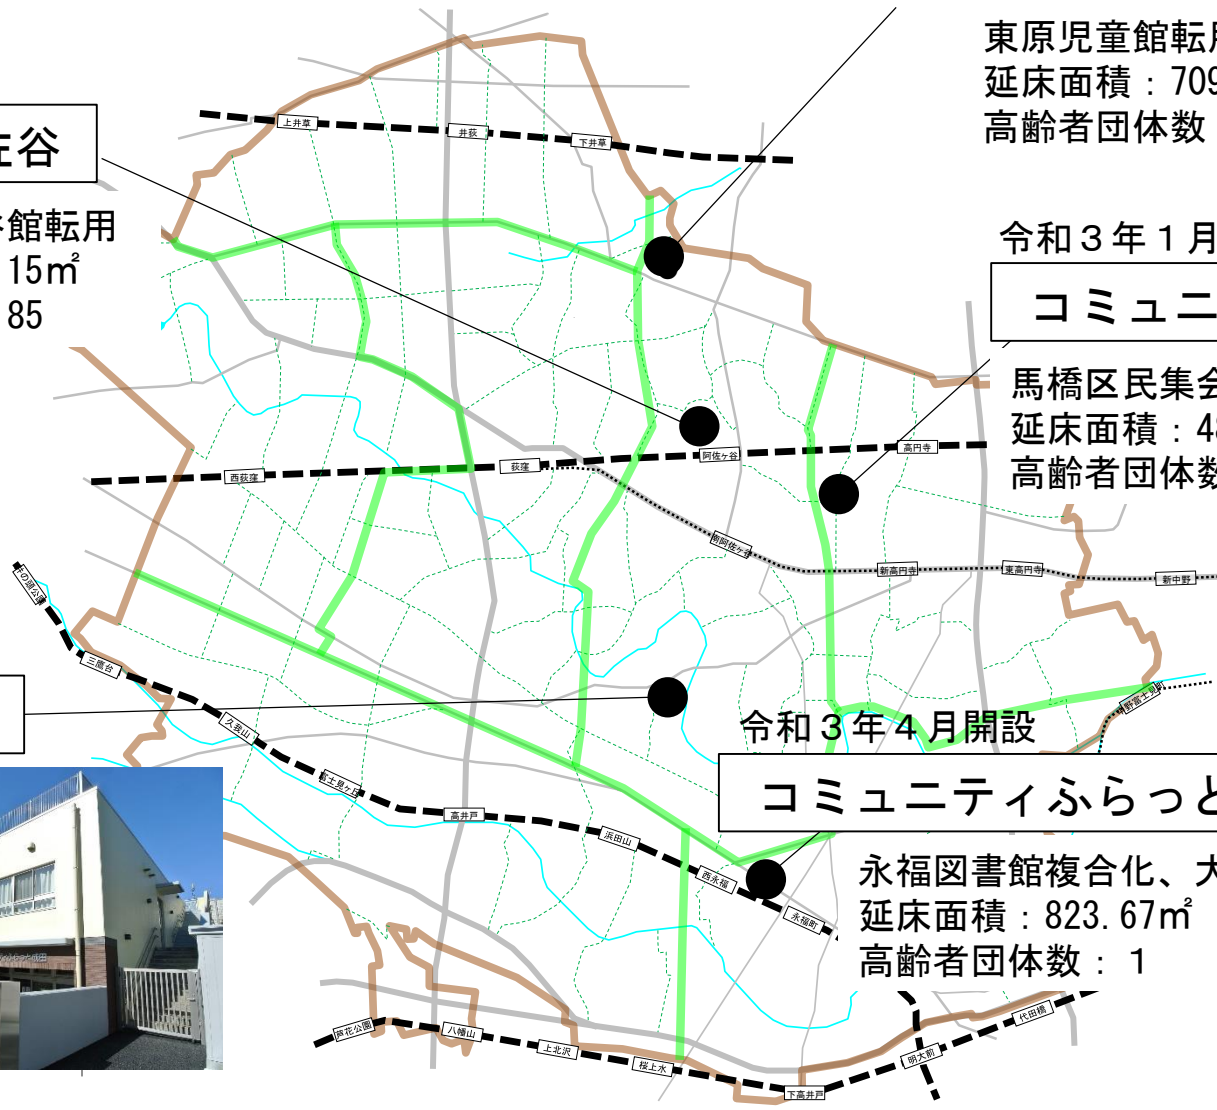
東原児童館転用
延床面積：709
高齢者団体数

佐谷
館転用
15㎡
85

令和３年１月
コミュニ
馬橋区民集会
延床面積：4
高齢者団体数

令和３年４月開設
コミュニティふらっと
永福図書館複合化、大
延床面積：823.67㎡
高齢者団体数：１

上井草
井荻
下井草
西荻窪
荻窪
阿佐ケ谷
高円寺
南阿佐ケ谷
新高円寺
東高円寺
新中野
井の頭公園
三鷹台
久我山
富士見ケ丘
高井戸
浜田山
西永福
永福町
中野富士見町
八幡山
芦花公園
上北沢
桜上水
下高井戸
明大前
代田橋